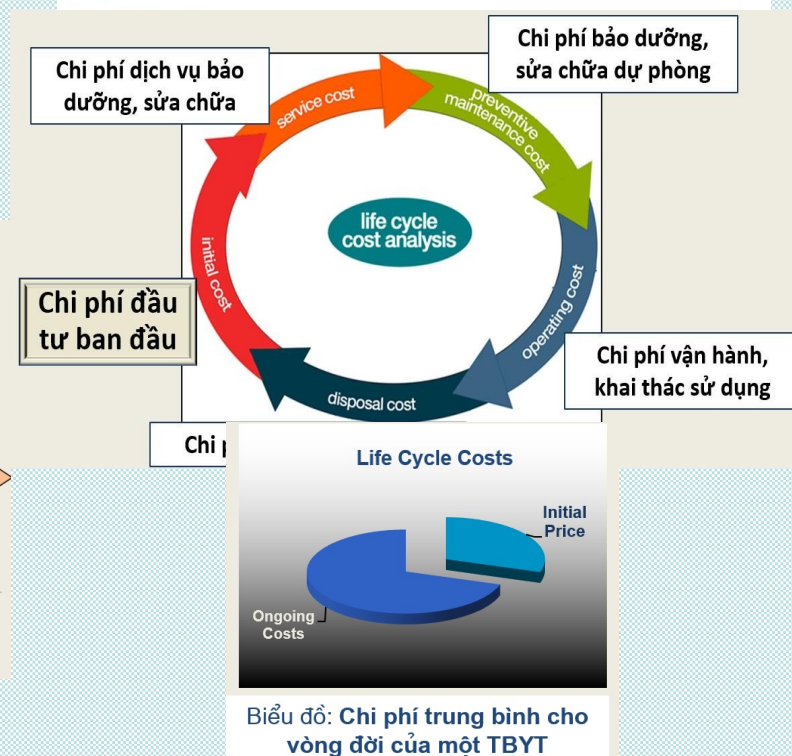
Chi phí dịch vụ bảo dưỡng, sửa chữa

Chi phí bảo dưỡng, sửa chữa dự phòng

service cost

preventive maintenance cost

life cycle cost analysis

initial cost

operating cost

disposal cost

Chi phí đầu tư ban đầu

Chi phí vận hành, khai thác sử dụng

Chi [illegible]

Life Cycle Costs

Initial Price

Ongoing Costs

Biểu đồ: Chi phí trung bình cho vòng đời của một TBYT